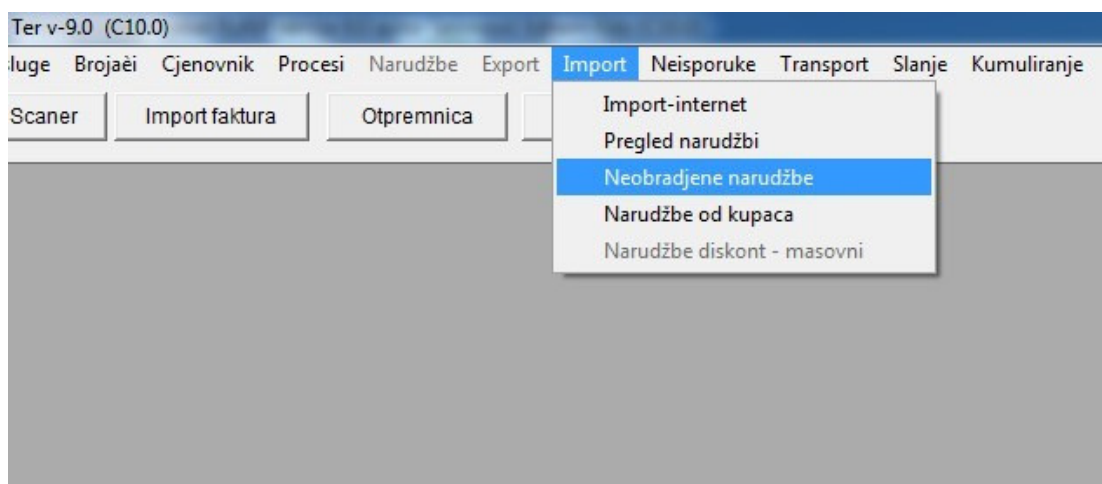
Ter v-9.0 (C10.0)

luge Brojaèi Cjenovnik Procesi Narudžbe Export Import Neisporuke Transport Slanje Kumuliranje

Scaner Import faktura Otpremnica

Import-internet
Pregled narudžbi
Neobradjene narudžbe
Narudžbe od kupaca
Narudžbe diskont - masovni